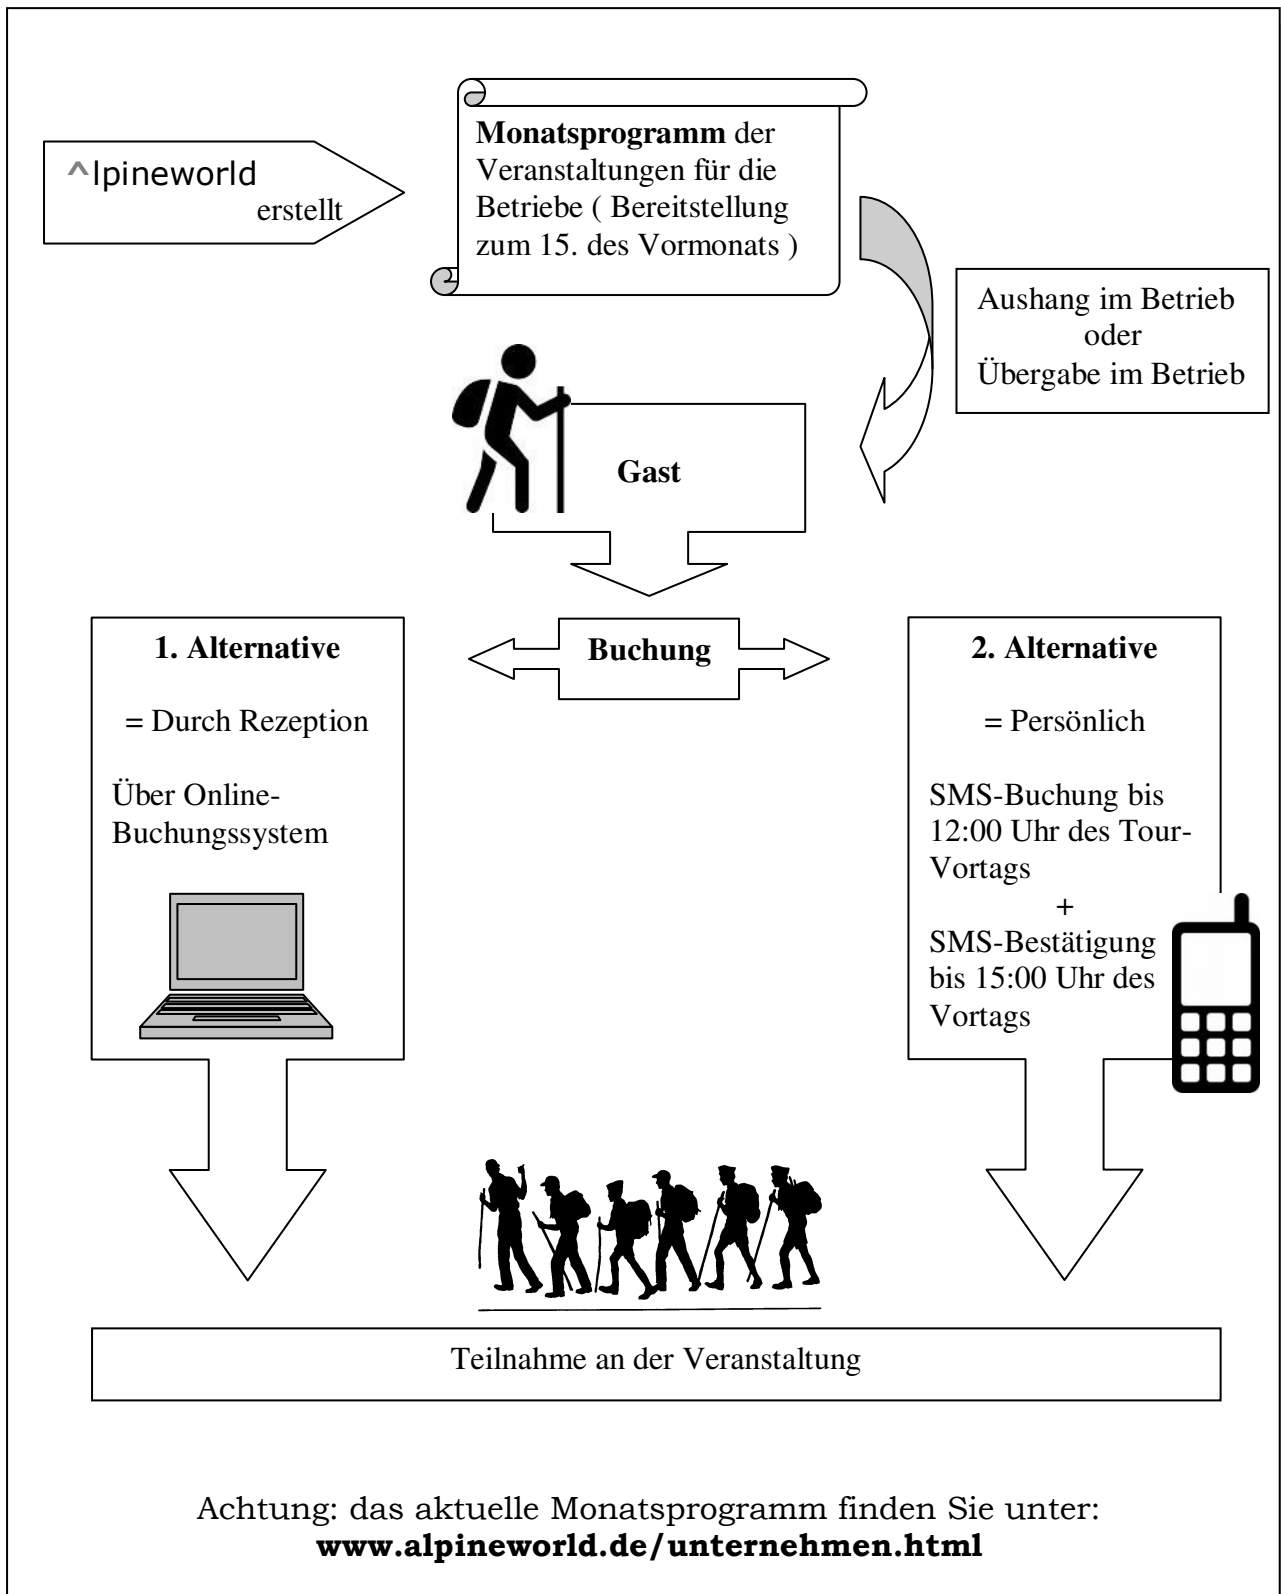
^lpineworld
erstellt

**Monatsprogramm** der Veranstaltungen für die Betriebe ( Bereitstellung zum 15. des Vormonats )

Aushang im Betrieb
oder
Übergabe im Betrieb

**Gast**

**Buchung**

**1. Alternative**

= Durch Rezeption

Über Online-Buchungssystem

**2. Alternative**

= Persönlich

SMS-Buchung bis 12:00 Uhr des Tour-Vortags
+
SMS-Bestätigung bis 15:00 Uhr des Vortags

Teilnahme an der Veranstaltung

Achtung: das aktuelle Monatsprogramm finden Sie unter:
**www.alpineworld.de/unternehmen.html**